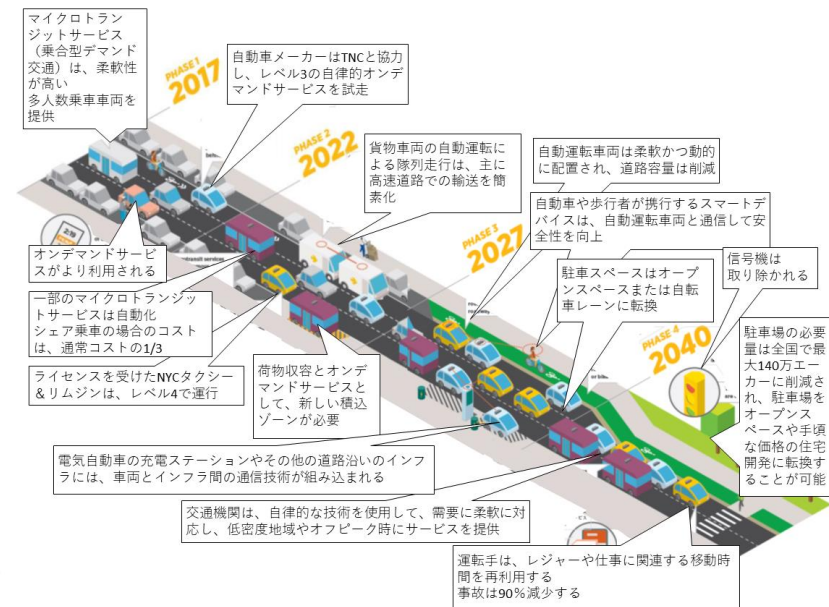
マイクロトランジットサービス（乗合型デマンド交通）は、柔軟性が高い多人数乗車車両を提供

PHASE 1 2017

自動車メーカーはTNCと協力し、レベル3の自律的オンデマンドサービスを試走

PHASE 2 2022

貨物車両の自動運転による隊列走行は、主に高速道路での輸送を簡素化

自動運転車両は柔軟かつ動的に配置され、道路容量は削減

自動車や歩行者が携行するスマートデバイスは、自動運転車両と通信して安全性を向上

PHASE 3 2027

オンデマンドサービスがより利用される

一部のマイクロトランジットサービスは自動化
シェア乗車の場合のコストは、通常コストの1/3

駐車スペースはオープンスペースまたは自転車レーンに転換

信号機は取り除かれる

PHASE 4 2040

駐車場の必要量は全国で最大140万エーカーに削減され、駐車場をオープンスペースや手頃な価格の住宅開発に転換することが可能

ライセンスを受けたNYCタクシー&リムジンは、レベル4で運行

荷物収容とオンデマンドサービスとして、新しい積込ゾーンが必要

電気自動車の充電ステーションやその他の道路沿いのインフラには、車両とインフラ間の通信技術が組み込まれる

交通機関は、自律的な技術を使用して、需要に柔軟に対応し、低密度地域やオフピーク時にサービスを提供

運転手は、レジャーや仕事に関連する移動時間を再利用する
事故は90%減少する